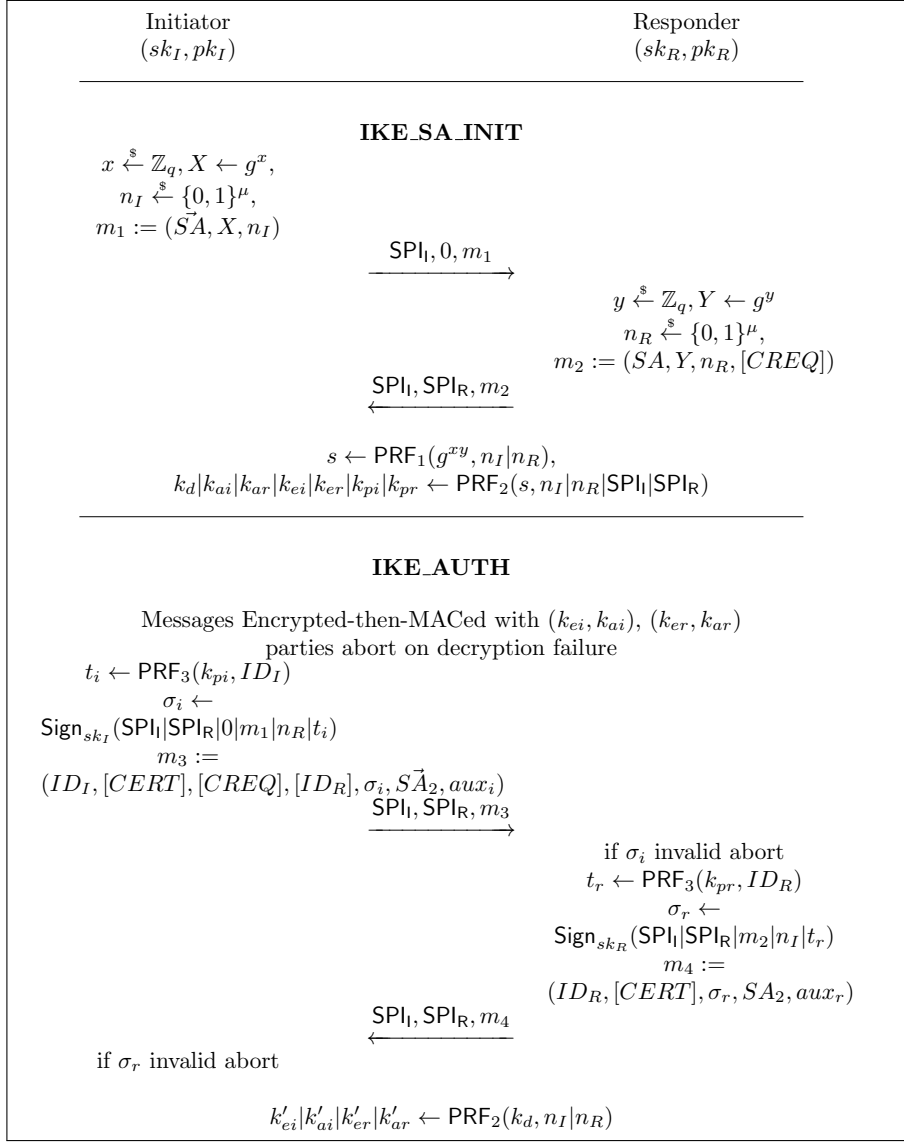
Initiator
$(sk_I, pk_I)$

Responder
$(sk_R, pk_R)$

**IKE_SA_INIT**

$x \xleftarrow{\$} \mathbb{Z}_q, X \leftarrow g^x,$
$n_I \xleftarrow{\$} \{0,1\}^\mu,$
$m_1 := (\vec{SA}, X, n_I)$

$\xrightarrow{\mathsf{SPI_I}, 0, m_1}$

$y \xleftarrow{\$} \mathbb{Z}_q, Y \leftarrow g^y$
$n_R \xleftarrow{\$} \{0,1\}^\mu,$
$m_2 := (SA, Y, n_R, [CREQ])$

$\xleftarrow{\mathsf{SPI_I}, \mathsf{SPI_R}, m_2}$

$s \leftarrow \mathsf{PRF}_1(g^{xy}, n_I|n_R),$
$k_d|k_{ai}|k_{ar}|k_{ei}|k_{er}|k_{pi}|k_{pr} \leftarrow \mathsf{PRF}_2(s, n_I|n_R|\mathsf{SPI_I}|\mathsf{SPI_R})$

**IKE_AUTH**

Messages Encrypted-then-MACed with $(k_{ei}, k_{ai})$, $(k_{er}, k_{ar})$
parties abort on decryption failure

$t_i \leftarrow \mathsf{PRF}_3(k_{pi}, ID_I)$
$\sigma_i \leftarrow$
$\mathsf{Sign}_{sk_I}(\mathsf{SPI_I}|\mathsf{SPI_R}|0|m_1|n_R|t_i)$
$m_3 :=$
$(ID_I, [CERT], [CREQ], [ID_R], \sigma_i, \vec{SA}_2, aux_i)$

$\xrightarrow{\mathsf{SPI_I}, \mathsf{SPI_R}, m_3}$

if $\sigma_i$ invalid abort
$t_r \leftarrow \mathsf{PRF}_3(k_{pr}, ID_R)$
$\sigma_r \leftarrow$
$\mathsf{Sign}_{sk_R}(\mathsf{SPI_I}|\mathsf{SPI_R}|m_2|n_I|t_r)$
$m_4 :=$
$(ID_R, [CERT], \sigma_r, SA_2, aux_r)$

$\xleftarrow{\mathsf{SPI_I}, \mathsf{SPI_R}, m_4}$

if $\sigma_r$ invalid abort

$k'_{ei}|k'_{ai}|k'_{er}|k'_{ar} \leftarrow \mathsf{PRF}_2(k_d, n_I|n_R)$